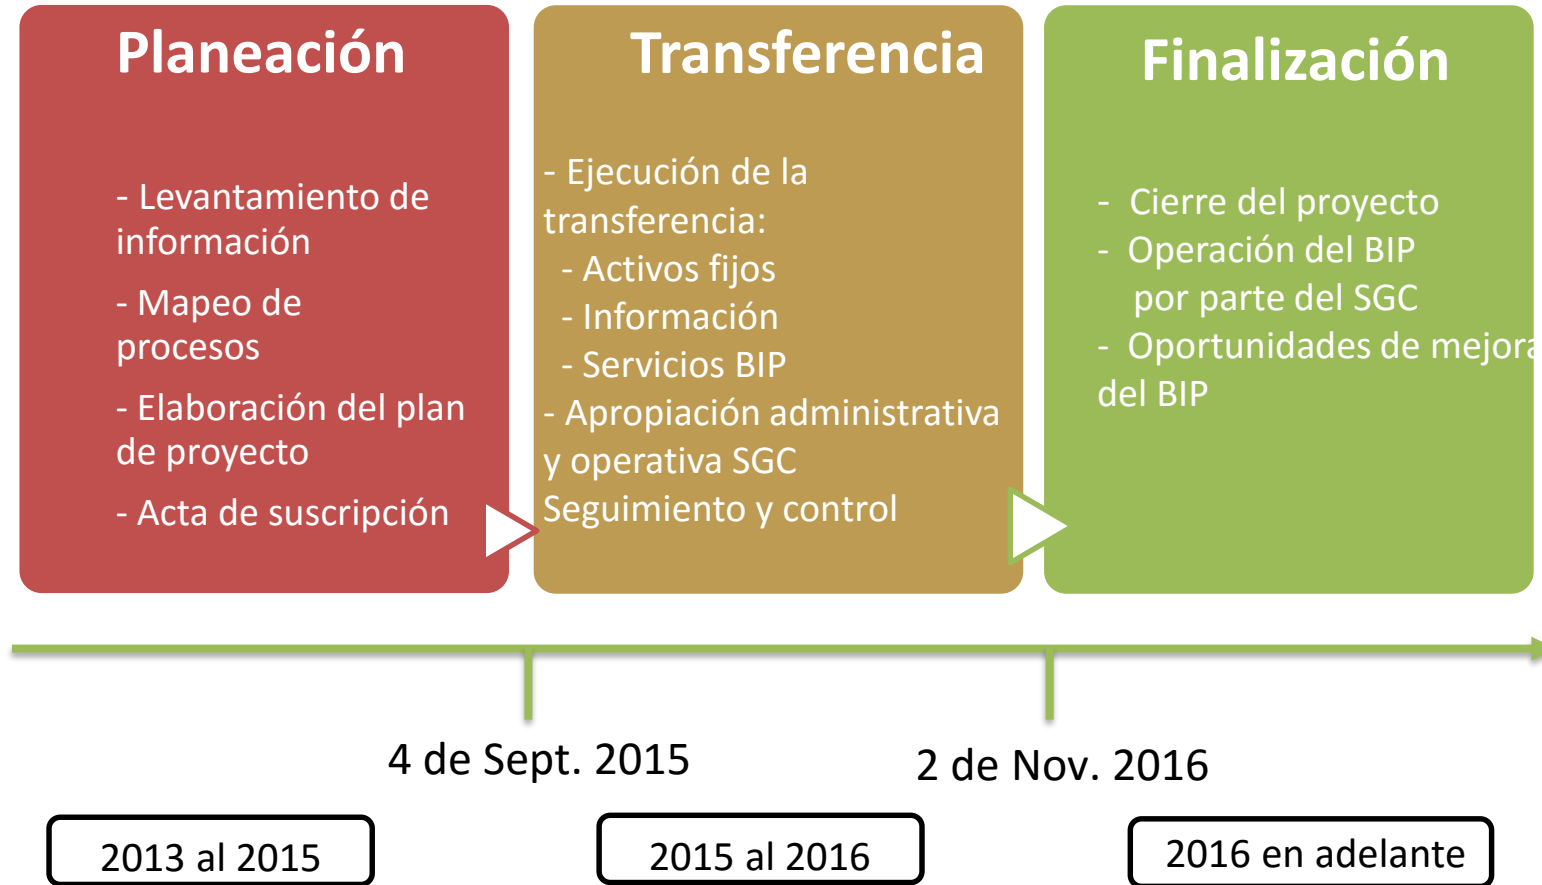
Planeación

- Levantamiento de información

- Mapeo de procesos

- Elaboración del plan de proyecto

- Acta de suscripción

Transferencia

- Ejecución de la transferencia:
- Activos fijos
- Información
- Servicios BIP
- Apropiación administrativa y operativa SGC
Seguimiento y control

Finalización

- Cierre del proyecto
- Operación del BIP por parte del SGC
- Oportunidades de mejor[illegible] del BIP

4 de Sept. 2015

2 de Nov. 2016

2013 al 2015

2015 al 2016

2016 en adelante